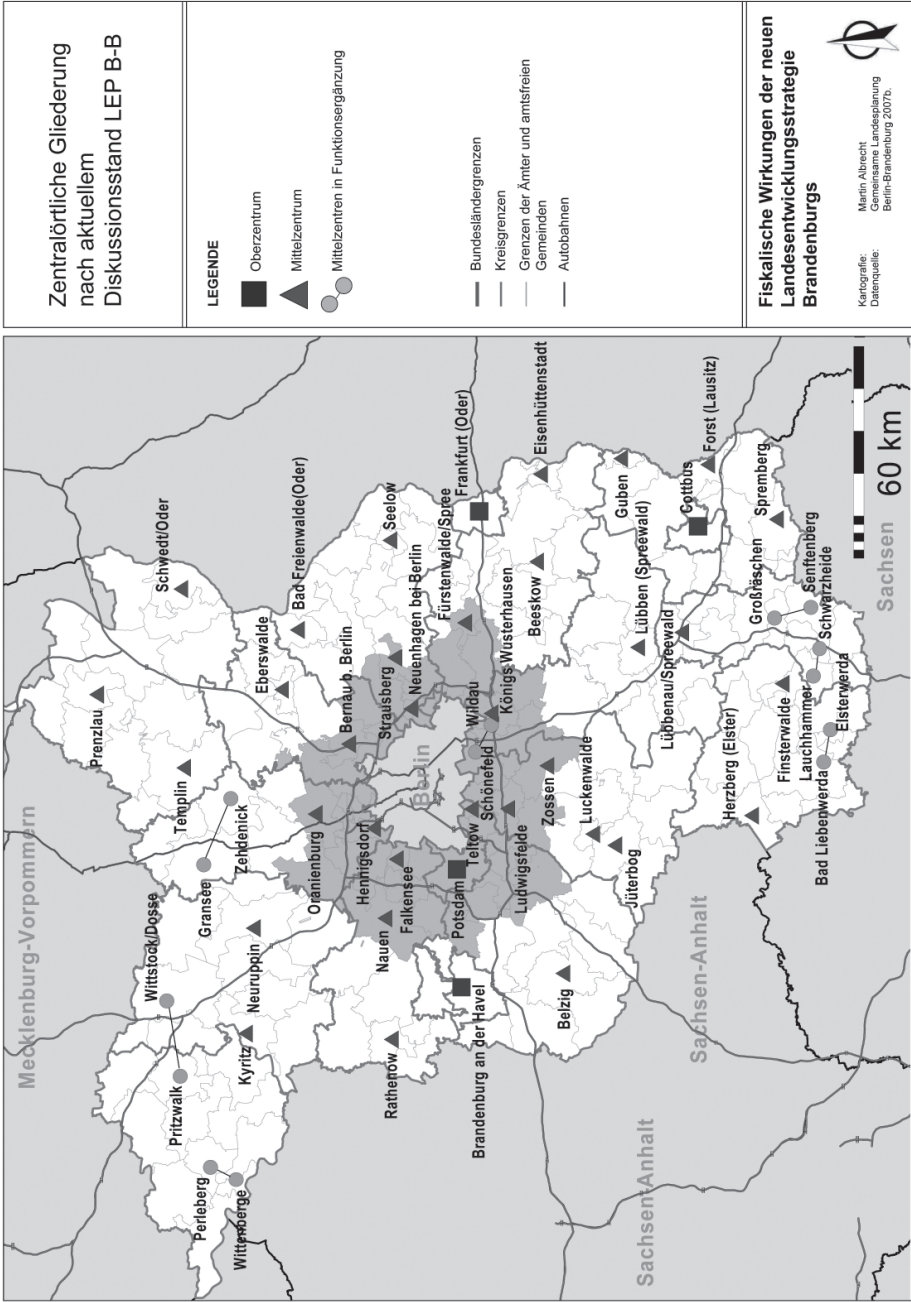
Zentralörtliche Gliederung nach aktuellem Diskussionsstand LEP B-B

LEGENDE

Oberzentrum

Mittelzentrum

Mittelzentren in Funktionsergänzung

Bundesländergrenzen

Kreisgrenzen

Grenzen der Ämter und amtsfreien Gemeinden

Autobahnen

Fiskalische Wirkungen der neuen Landesentwicklungsstrategie Brandenburgs

Kartografie: Martin Albrecht
Datenquelle: Gemeinsame Landesplanung Berlin-Brandenburg 2007b.

Mecklenburg-Vorpommern

Prenzlau

Schwedt/Oder

Templin

Eberswalde

Bad Freienwalde(Oder)

Seelow

Zehdenick

Gransee

Wittstock/Dosse

Pritzwalk

Perleberg

Wittenberge

Kyritz

Neuruppin

Oranienburg

Bernau b. Berlin

Strausberg

Neuenhagen bei Berlin

Fürstenwalde/Spree

Frankfurt (Oder)

Eisenhüttenstadt

Hennigsdorf

Falkensee

Nauen

Rathenow

Brandenburg an der Havel

Potsdam

Teltow

Berlin

Schönefeld

Wildau

Königs Wusterhausen

Beeskow

Guben

Cottbus

Forst (Lausitz)

Spremberg

Ludwigsfelde

Zossen

Luckenwalde

Jüterbog

Belzig

Lübben (Spreewald)

Lübbenau/Spreewald

Großräschen

Senftenberg

Schwarzheide

Lauchhammer

Finsterwalde

Herzberg (Elster)

Elsterwerda

Bad Liebenwerda

Sachsen-Anhalt

Sachsen-Anhalt

Sachsen

60 km